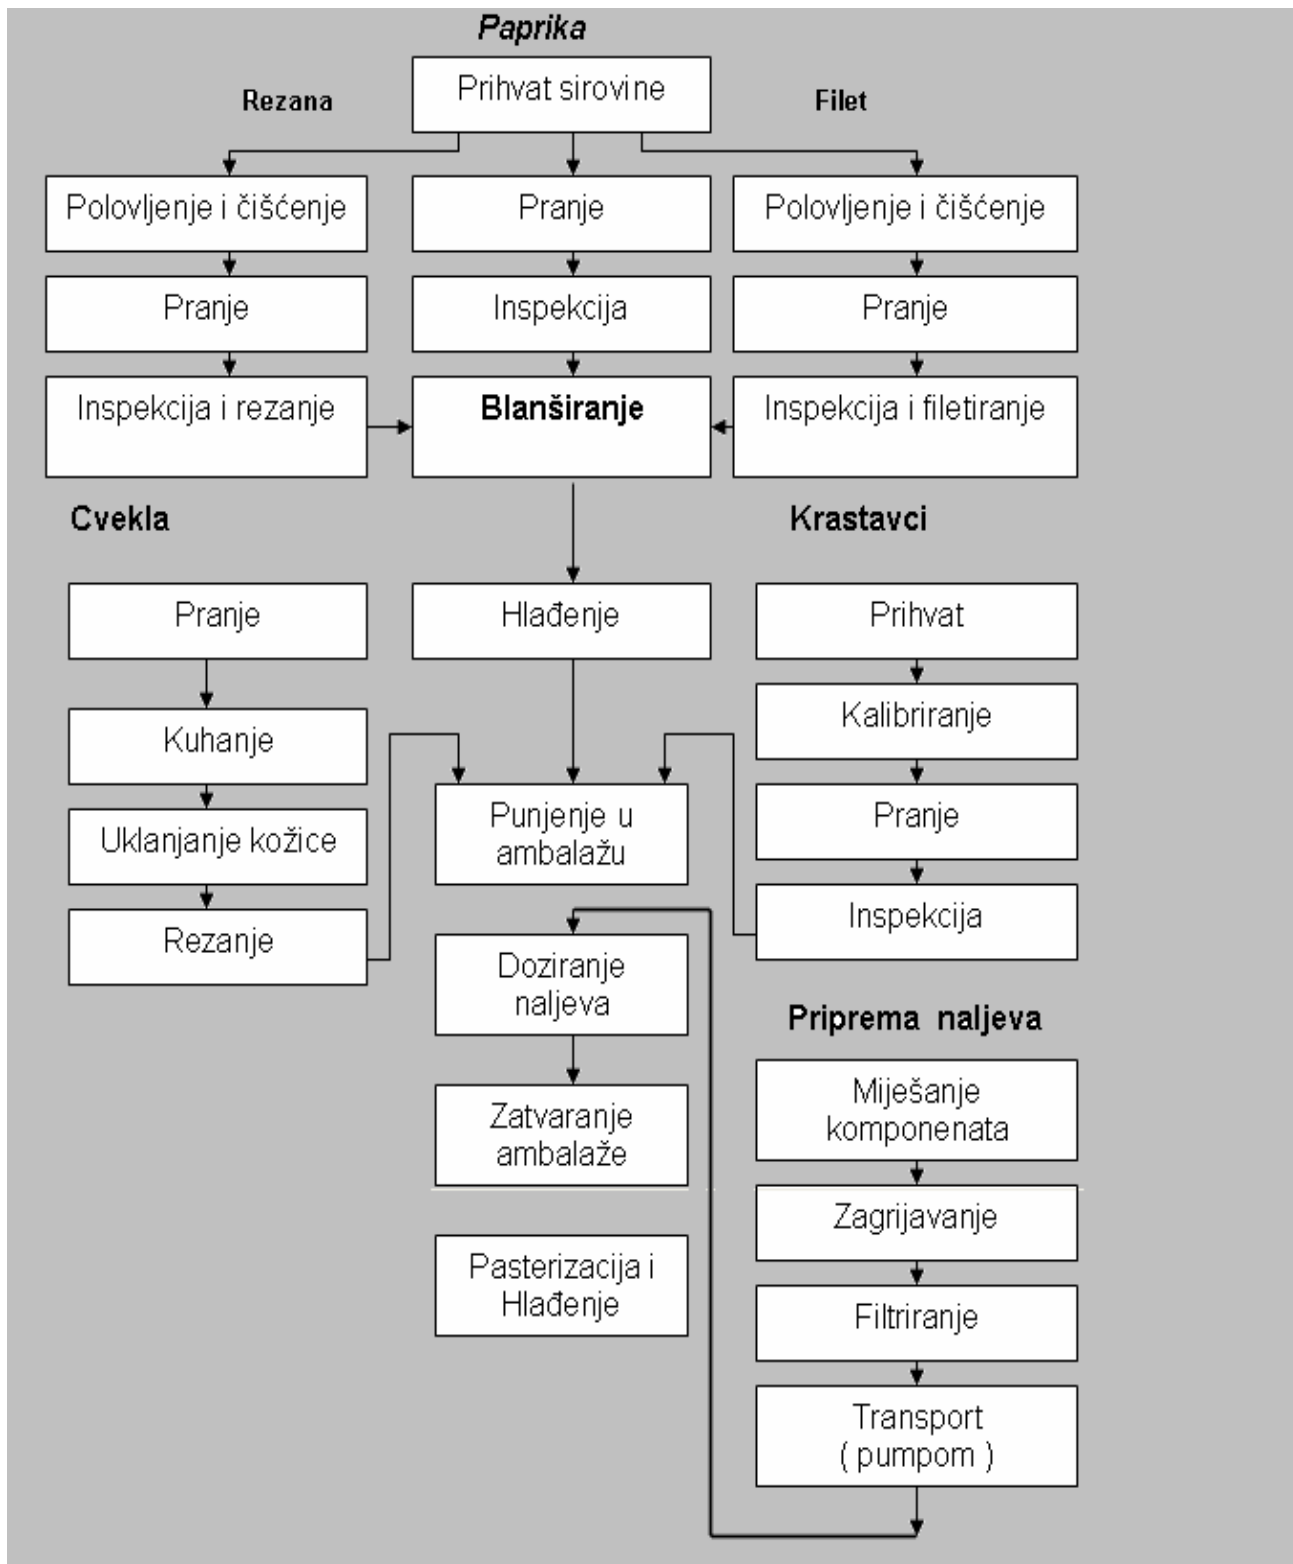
Paprika

Rezana

Prihvat sirovine

Filet

Polovljenje i čišćenje

Pranje

Polovljenje i čišćenje

Pranje

Inspekcija

Pranje

Inspekcija i rezanje

Blanširanje

Inspekcija i filetiranje

Cvekla

Krastavci

Pranje

Hlađenje

Prihvat

Kalibriranje

Kuhanje

Punjenje u ambalažu

Pranje

Uklanjanje kožice

Inspekcija

Rezanje

Doziranje naljeva

Priprema naljeva

Zatvaranje ambalaže

Miješanje komponenata

Zagrijavanje

Pasterizacija i Hlađenje

Filtriranje

Transport ( pumpom )